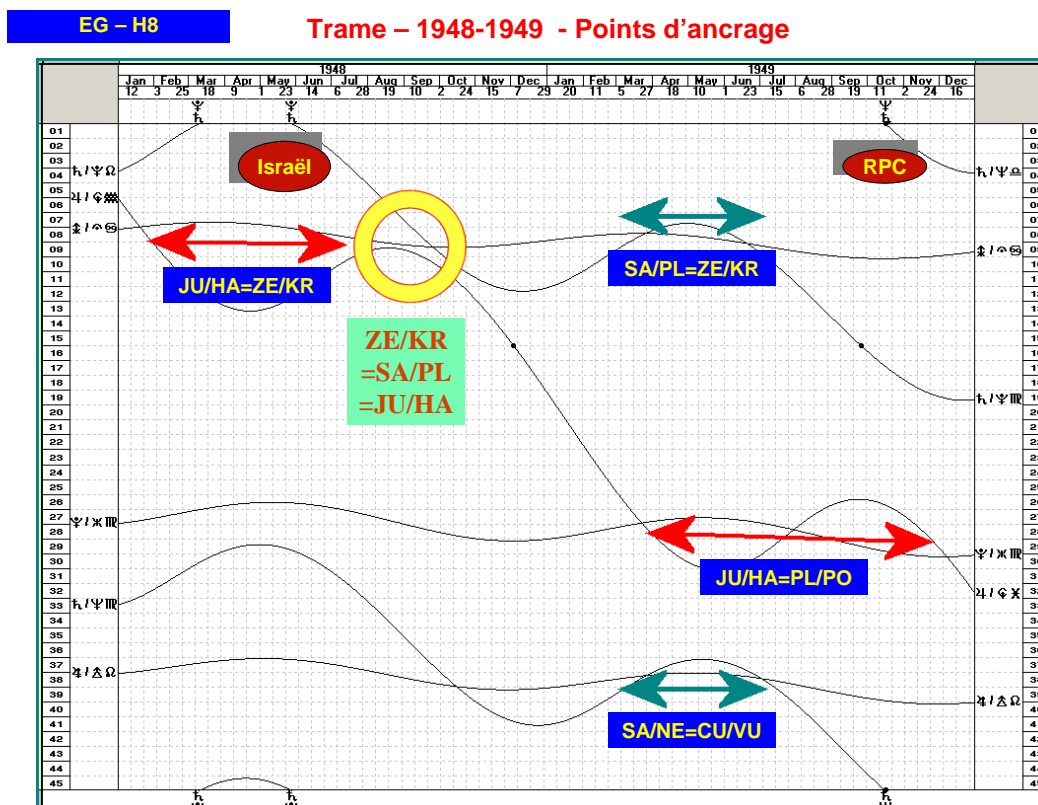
EG – H8

Trame – 1948-1949 - Points d'ancrage

1948

| Jan | Feb | Mar | Apr | May | Jun | Jul | Aug | Sep | Oct | Nov | Dec |
|---|---|---|---|---|---|---|---|---|---|---|---|
| 12 | 3 25 | 18 | 9 | 1 23 | 14 | 6 28 | 19 | 10 | 2 24 | 15 | 7 29 |

1949

| Jan | Feb | Mar | Apr | May | Jun | Jul | Aug | Sep | Oct | Nov | Dec |
|---|---|---|---|---|---|---|---|---|---|---|---|
| 20 | 11 | 5 27 | 18 | 10 | 1 23 | 15 | 6 28 | 19 | 11 | 2 24 | 16 |

♆ ♄ ♆ ♄ ♆ ♄

01 02 03 04 05 06 07 08 09 10 11 12 13 14 15 16 17 18 19 20 21 22 23 24 25 26 27 28 29 30 31 32 33 34 35 36 37 38 39 40 41 42 43 44 45

♄/♆☊
♃/⚳♒
⚴/⚳♋
♆/♅♍
♄/♆♍
♃/⚴☊

Israël

RPC

♄/♆♎

⚴/⚳♋

JU/HA=ZE/KR

SA/PL=ZE/KR

ZE/KR
=SA/PL
=JU/HA

♄/♆♍

♆/♅♍

JU/HA=PL/PO

♃/⚳♓

♃/⚴☊

SA/NE=CU/VU

♄ ♄ ♄